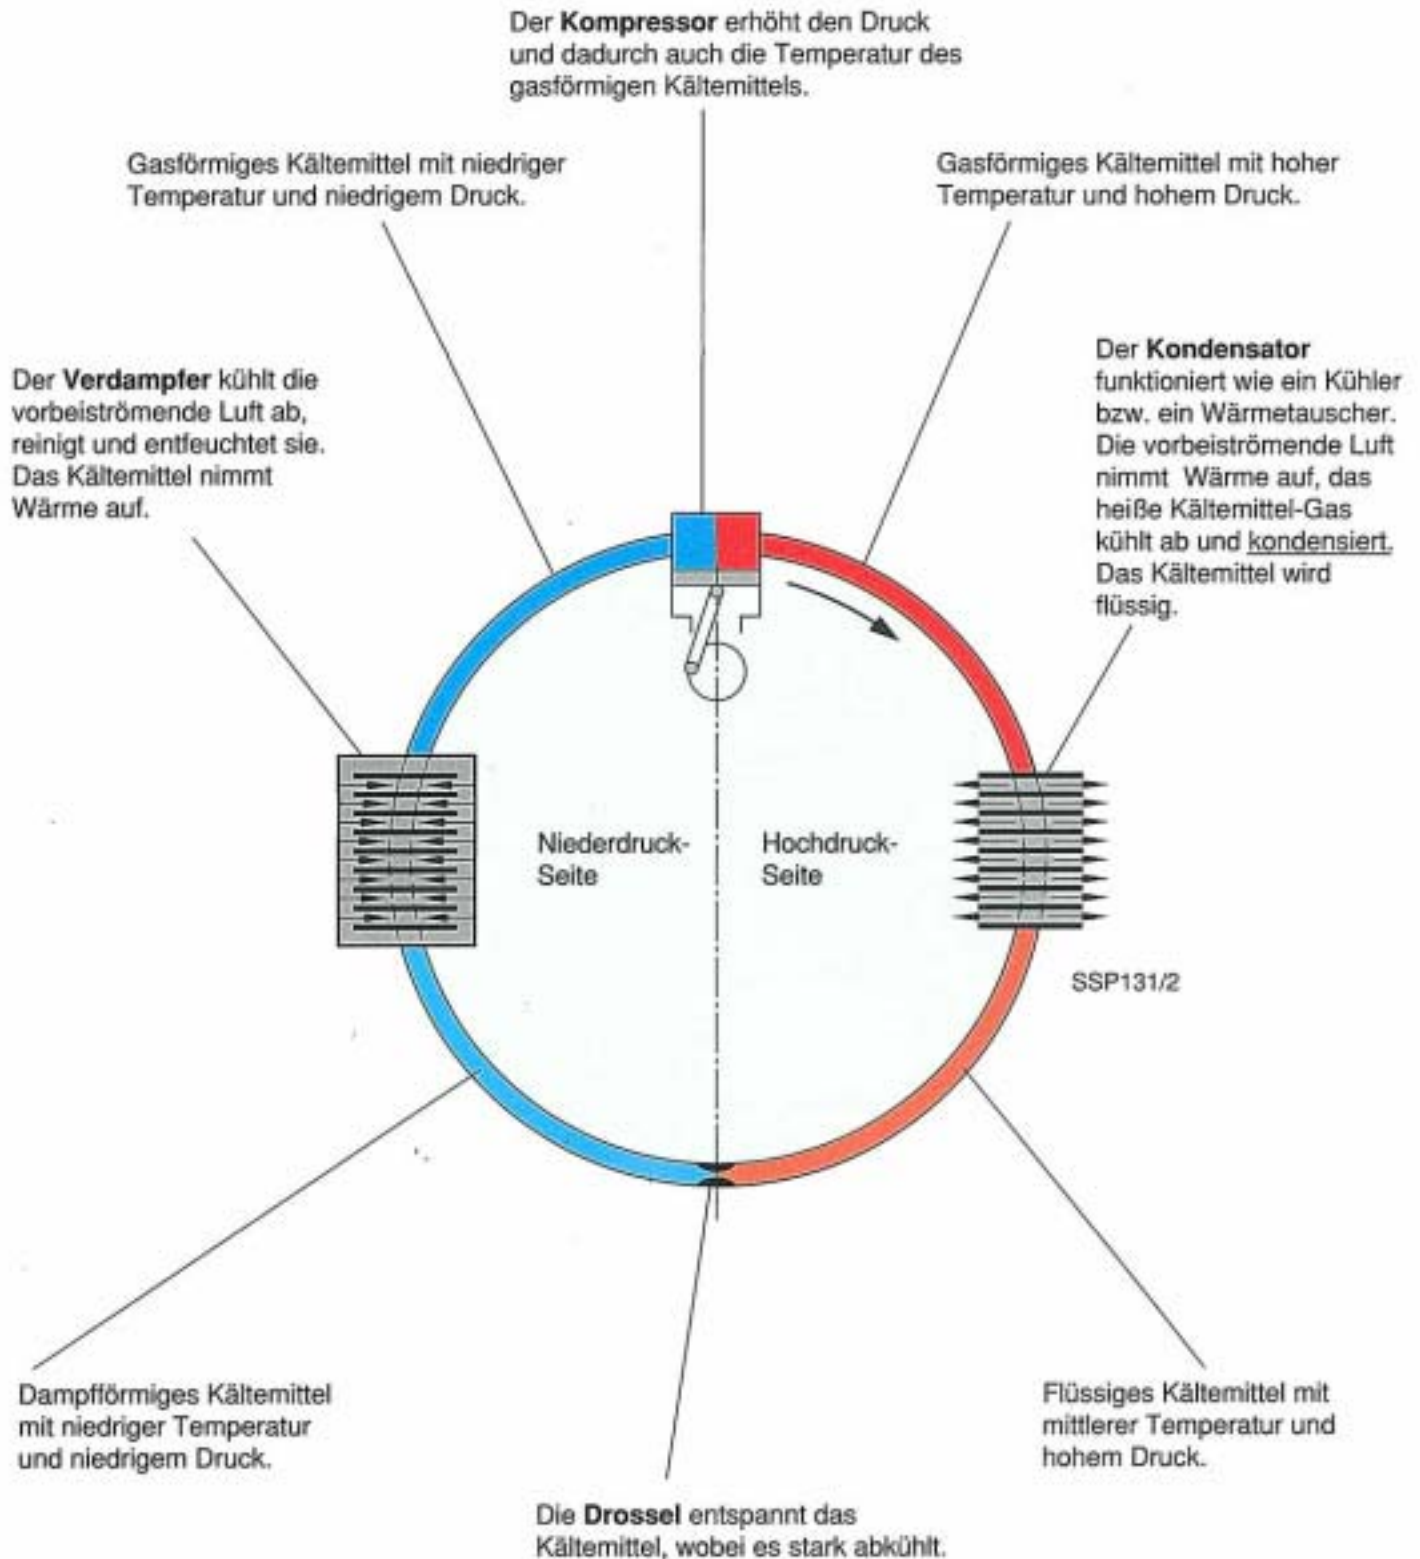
Der **Kompressor** erhöht den Druck und dadurch auch die Temperatur des gasförmigen Kältemittels.

Gasförmiges Kältemittel mit niedriger Temperatur und niedrigem Druck.

Gasförmiges Kältemittel mit hoher Temperatur und hohem Druck.

Der **Verdampfer** kühlt die vorbeiströmende Luft ab, reinigt und entfeuchtet sie. Das Kältemittel nimmt Wärme auf.

Der **Kondensator** funktioniert wie ein Kühler bzw. ein Wärmetauscher. Die vorbeiströmende Luft nimmt Wärme auf, das heiße Kältemittel-Gas kühlt ab und kondensiert. Das Kältemittel wird flüssig.

Niederdruck-Seite

Hochdruck-Seite

SSP131/2

Dampfförmiges Kältemittel mit niedriger Temperatur und niedrigem Druck.

Flüssiges Kältemittel mit mittlerer Temperatur und hohem Druck.

Die **Drossel** entspannt das Kältemittel, wobei es stark abkühlt.